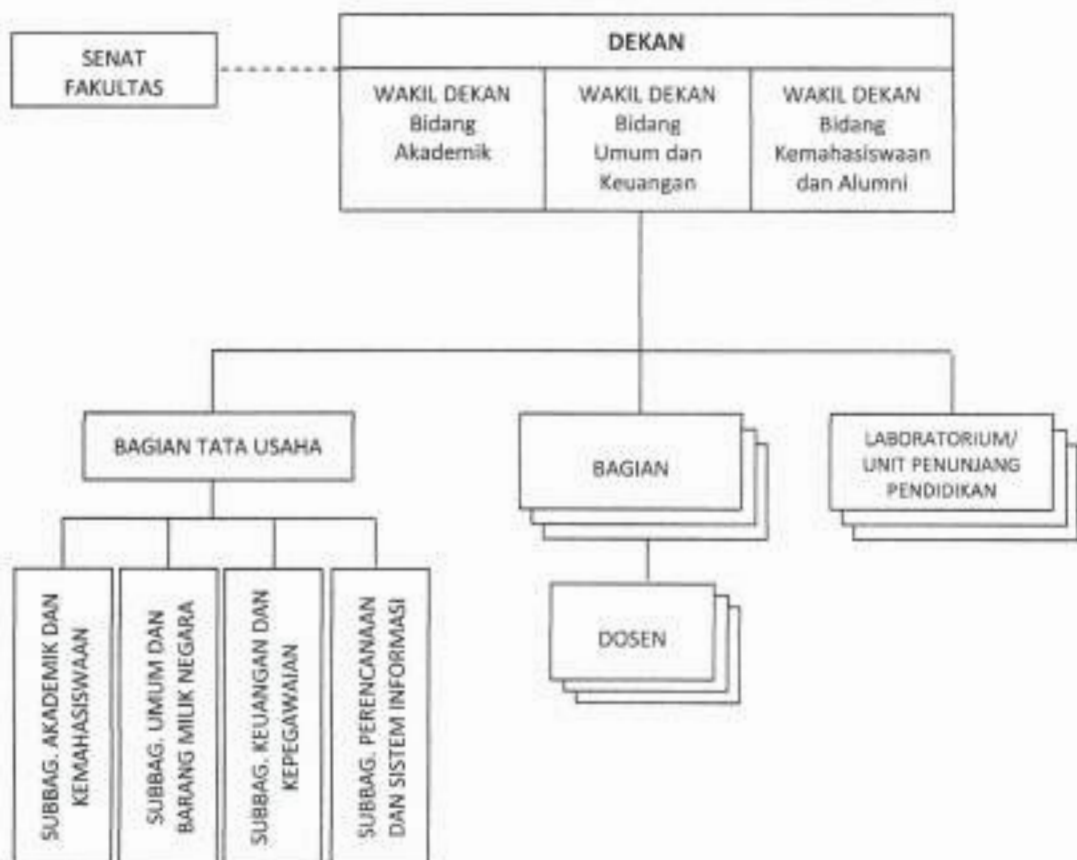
SENAT FAKULTAS

DEKAN

WAKIL DEKAN Bidang Akademik

WAKIL DEKAN Bidang Umum dan Keuangan

WAKIL DEKAN Bidang Kemahasiswaan dan Alumni

BAGIAN TATA USAHA

BAGIAN

LABORATORIUM/ UNIT PENUNJANG PENDIDIKAN

SUBBAG. AKADEMIK DAN KEMAHASISWAAN

SUBBAG. UMUM DAN BARANG MILIK NEGARA

SUBBAG. KEUANGAN DAN KEPEGAWAIAN

SUBBAG. PERENCANAAN DAN SISTEM INFORMASI

DOSEN